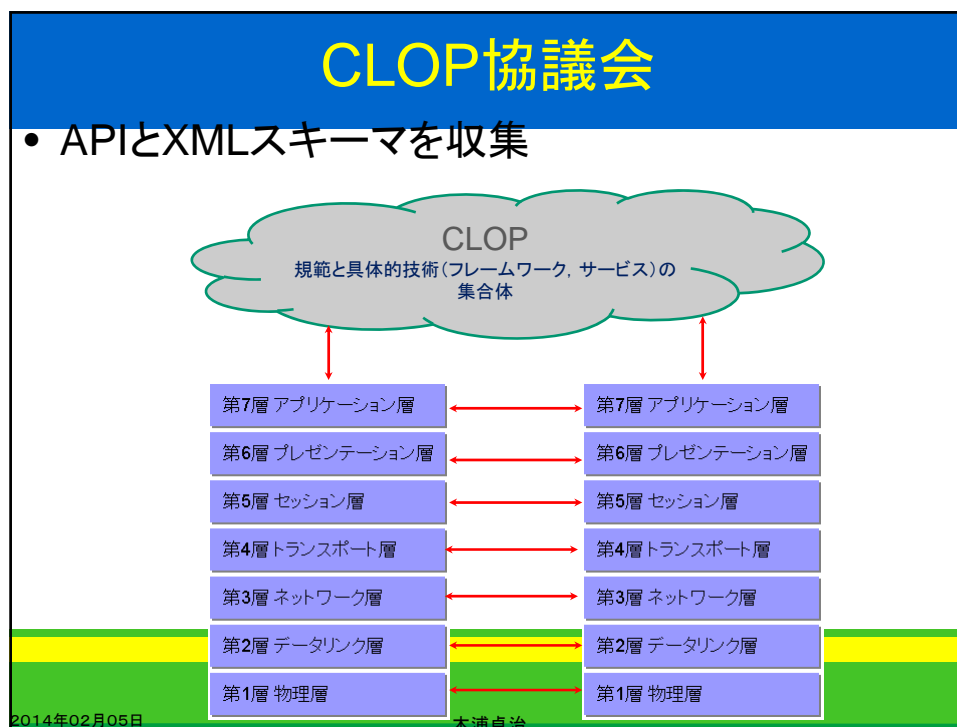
CLOP協議会

• APIとXMLスキーマを収集

CLOP
規範と具体的技術（フレームワーク，サービス）の集合体

第7層 アプリケーション層
第6層 プレゼンテーション層
第5層 セッション層
第4層 トランスポート層
第3層 ネットワーク層
第2層 データリンク層
第1層 物理層

第7層 アプリケーション層
第6層 プレゼンテーション層
第5層 セッション層
第4層 トランスポート層
第3層 ネットワーク層
第2層 データリンク層
第1層 物理層

2014年02月05日
木浦卓治